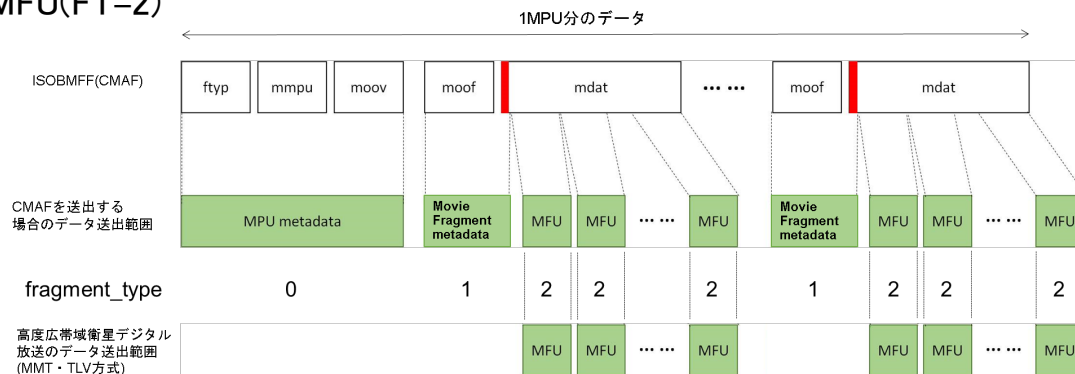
MFU(FT=2)

1MPU分のデータ

ISOBMFF(CMAF)

ftyp | mmpu | moov | moof | mdat | ••• ••• | moof | mdat

CMAFを送出する場合のデータ送出範囲

MPU metadata | Movie Fragment metadata | MFU | MFU | ••• ••• | MFU | Movie Fragment metadata | MFU | MFU | ••• ••• | MFU

fragment_type

0 | 1 | 2 | 2 | 2 | 1 | 2 | 2 | 2

高度広帯域衛星デジタル放送のデータ送出範囲 (MMT・TLV方式)

MFU | MFU | ••• ••• | MFU | MFU | MFU | ••• ••• | MFU